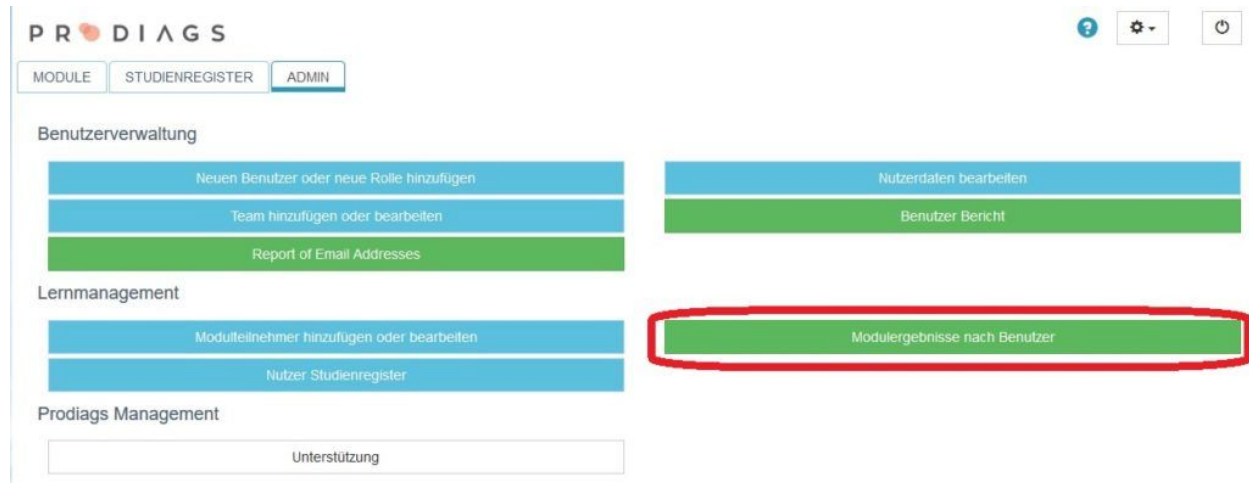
PRODIAGS

MODULE | STUDIENREGISTER | ADMIN

Benutzerverwaltung

Neuen Benutzer oder neue Rolle hinzufügen

Team hinzufügen oder bearbeiten

Report of Email Addresses

Nutzerdaten bearbeiten

Benutzer Bericht

Lernmanagement

Modulteilnehmer hinzufügen oder bearbeiten

Nutzer Studienregister

Modulergebnisse nach Benutzer

Prodiags Management

Unterstützung